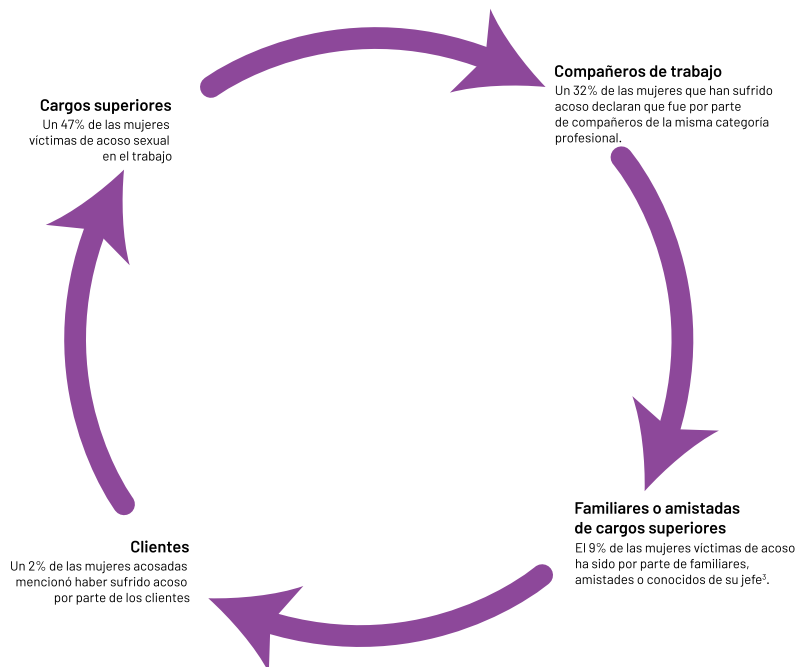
Cargos superiores
Un 47% de las mujeres víctimas de acoso sexual en el trabajo

Compañeros de trabajo
Un 32% de las mujeres que han sufrido acoso declaran que fue por parte de compañeros de la misma categoría profesional.

Familiares o amistadas de cargos superiores
El 9% de las mujeres víctimas de acoso ha sido por parte de familiares, amistades o conocidos de su jefe$^{3}$.

Clientes
Un 2% de las mujeres acosadas mencionó haber sufrido acoso por parte de los clientes